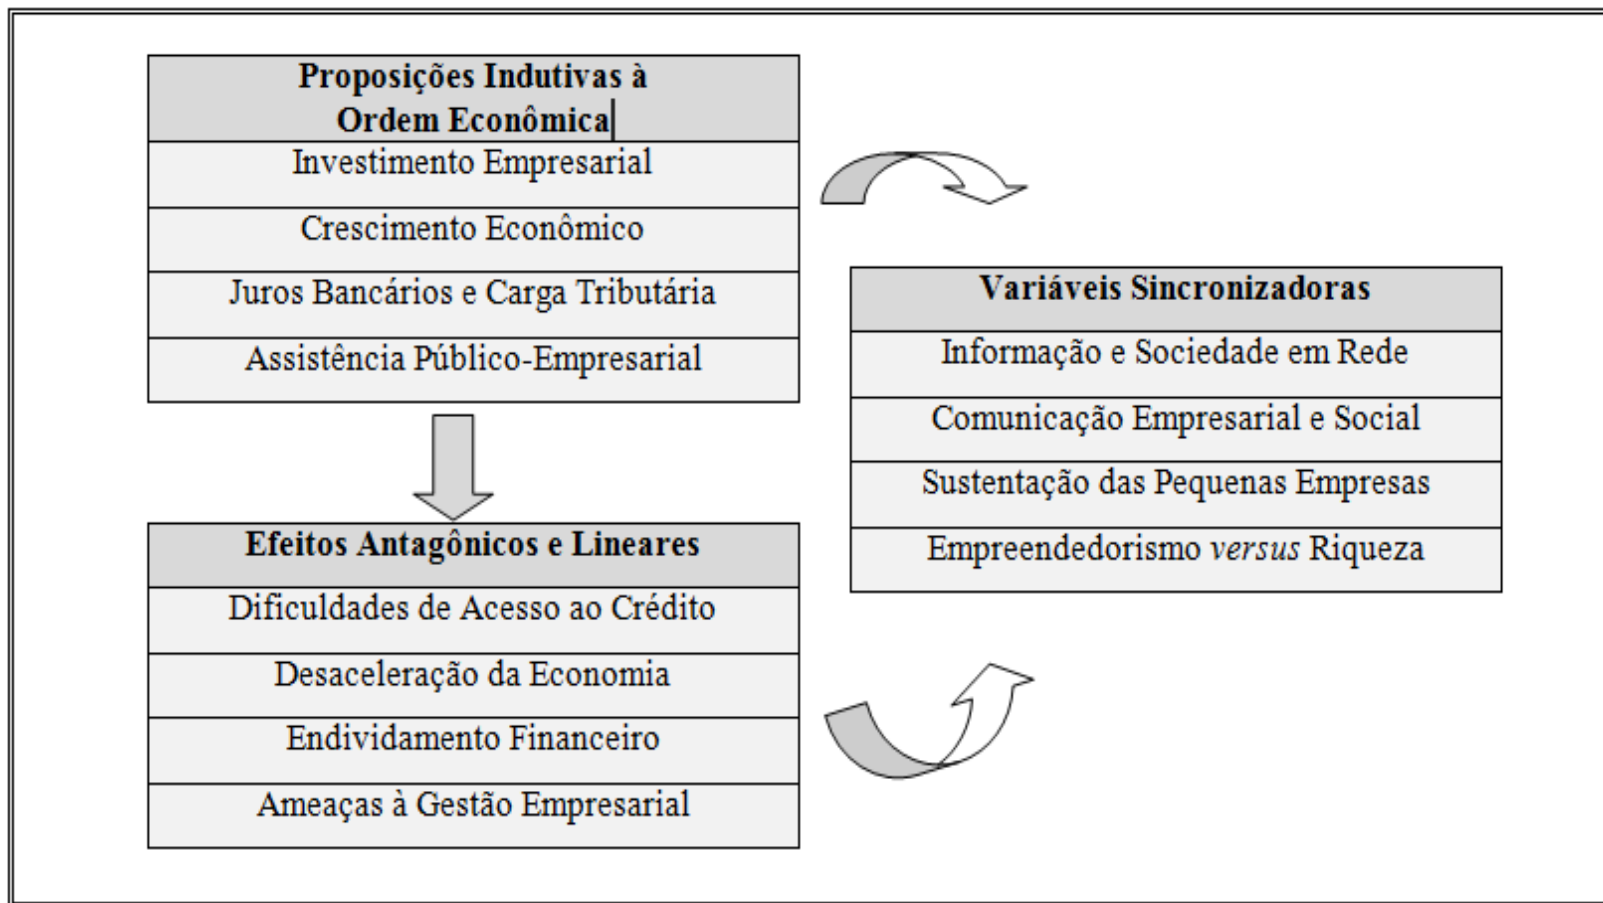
| Proposições Indutivas à Ordem Econômica |
|---|
| Investimento Empresarial |
| Crescimento Econômico |
| Juros Bancários e Carga Tributária |
| Assistência Público-Empresarial |

| Variáveis Sincronizadoras |
|---|
| Informação e Sociedade em Rede |
| Comunicação Empresarial e Social |
| Sustentação das Pequenas Empresas |
| Empreendedorismo *versus* Riqueza |

| Efeitos Antagônicos e Lineares |
|---|
| Dificuldades de Acesso ao Crédito |
| Desaceleração da Economia |
| Endividamento Financeiro |
| Ameaças à Gestão Empresarial |